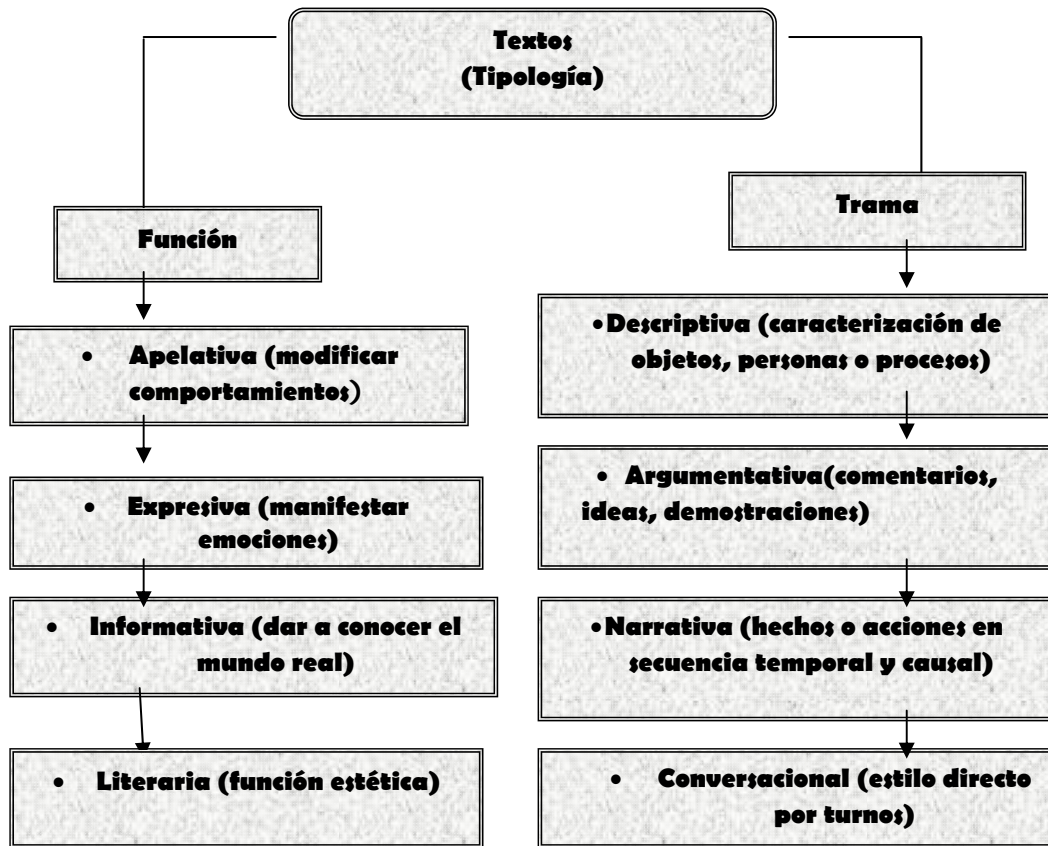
Textos
(Tipología)

Función

• Apelativa (modificar comportamientos)

• Expresiva (manifestar emociones)

• Informativa (dar a conocer el mundo real)

• Literaria (función estética)

Trama

• Descriptiva (caracterización de objetos, personas o procesos)

• Argumentativa(comentarios, ideas, demostraciones)

• Narrativa (hechos o acciones en secuencia temporal y causal)

• Conversacional (estilo directo por turnos)